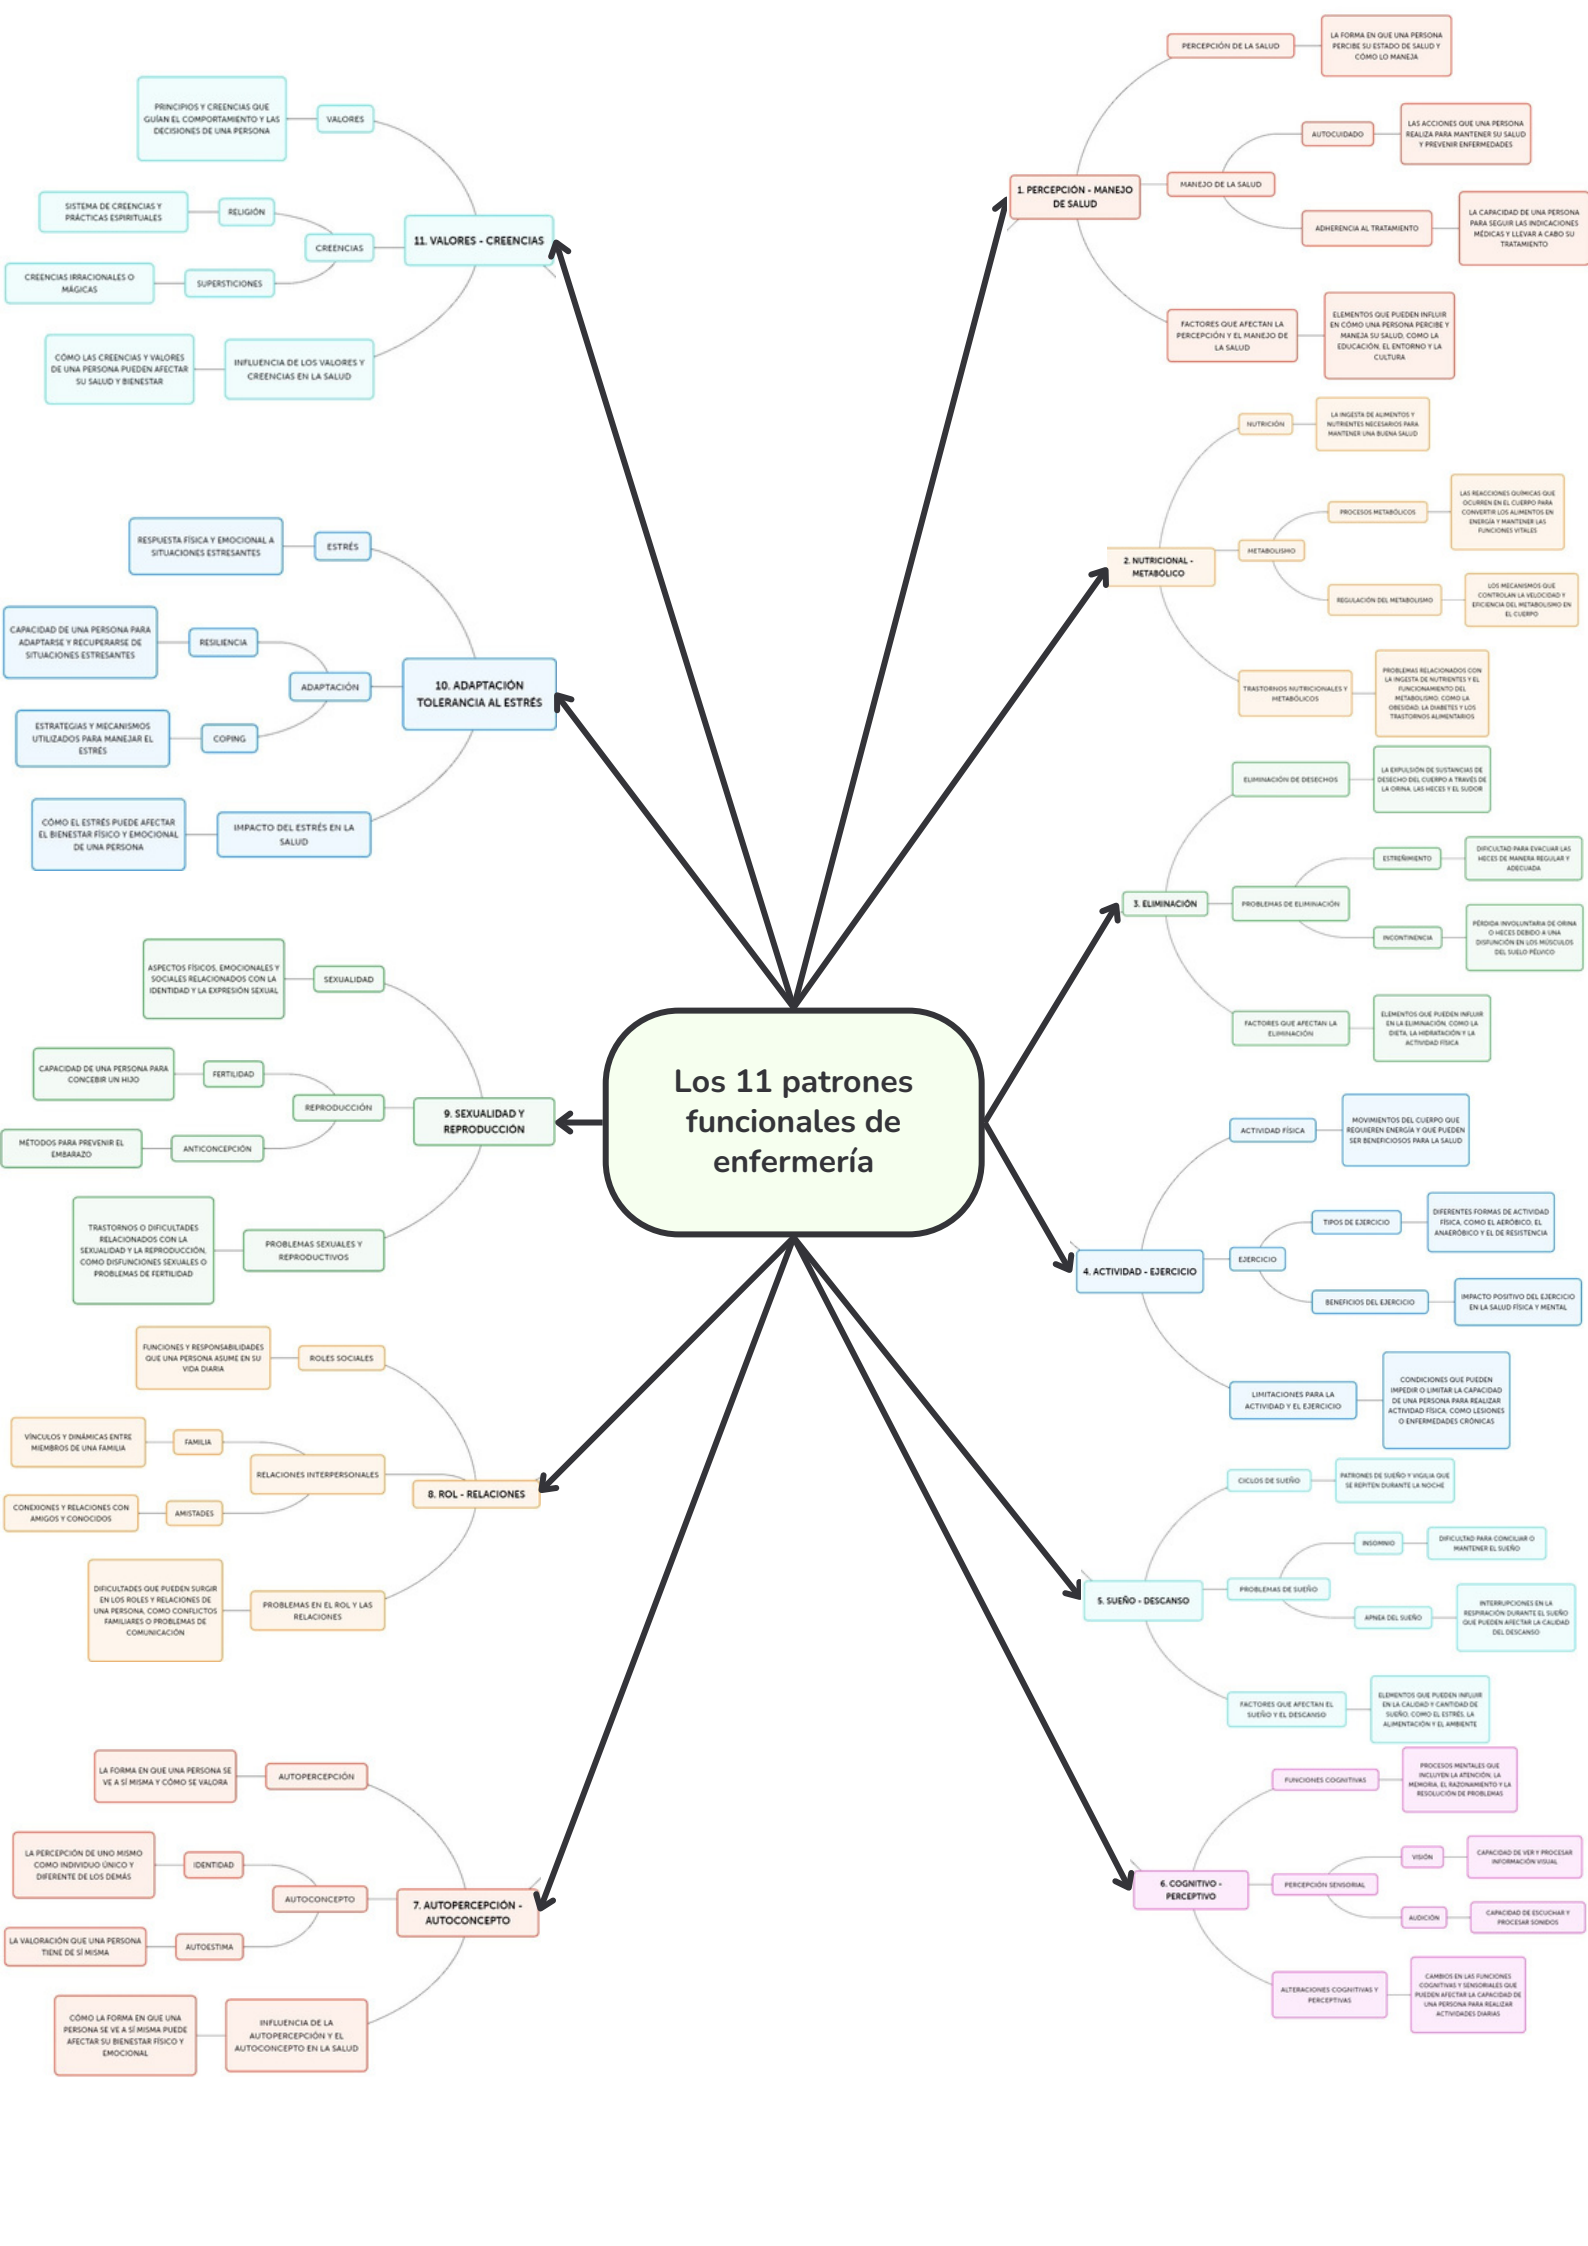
Los 11 patrones funcionales de enfermería

1. PERCEPCIÓN - MANEJO DE SALUD
PERCEPCIÓN DE LA SALUD
LA FORMA EN QUE UNA PERSONA PERCIBE SU ESTADO DE SALUD Y CÓMO LO MANEJA
MANEJO DE LA SALUD
AUTOCUIDADO
LAS ACCIONES QUE UNA PERSONA REALIZA PARA MANTENER SU SALUD Y PREVENIR ENFERMEDADES
ADHERENCIA AL TRATAMIENTO
LA CAPACIDAD DE UNA PERSONA PARA SEGUIR LAS INDICACIONES MÉDICAS Y LLEVAR A CABO SU TRATAMIENTO
FACTORES QUE AFECTAN LA PERCEPCIÓN Y EL MANEJO DE LA SALUD
ELEMENTOS QUE PUEDEN INFLUIR EN CÓMO UNA PERSONA PERCIBE Y MANEJA SU SALUD, COMO LA EDUCACIÓN, EL ENTORNO Y LA CULTURA

2. NUTRICIONAL - METABÓLICO
NUTRICIÓN
LA INGESTA DE ALIMENTOS Y NUTRIENTES NECESARIOS PARA MANTENER UNA BUENA SALUD
METABOLISMO
PROCESOS METABÓLICOS
LAS REACCIONES QUÍMICAS QUE OCURREN EN EL CUERPO PARA CONVERTIR LOS ALIMENTOS EN ENERGÍA Y MANTENER LAS FUNCIONES VITALES
REGULACIÓN DEL METABOLISMO
LOS MECANISMOS QUE CONTROLAN LA VELOCIDAD Y EFICIENCIA DEL METABOLISMO EN EL CUERPO
TRASTORNOS NUTRICIONALES Y METABÓLICOS
PROBLEMAS RELACIONADOS CON LA INGESTA DE NUTRIENTES Y EL FUNCIONAMIENTO DEL METABOLISMO, COMO LA OBESIDAD, LA DIABETES Y LOS TRASTORNOS ALIMENTARIOS

3. ELIMINACIÓN
ELIMINACIÓN DE DESECHOS
LA EXPULSIÓN DE SUSTANCIAS DE DESECHO DEL CUERPO A TRAVÉS DE LA ORINA, LAS HECES Y EL SUDOR
PROBLEMAS DE ELIMINACIÓN
ESTREÑIMIENTO
DIFICULTAD PARA EVACUAR LAS HECES DE MANERA REGULAR Y ADECUADA
INCONTINENCIA
PÉRDIDA INVOLUNTARIA DE ORINA O HECES DEBIDO A UNA DISFUNCIÓN EN LOS MÚSCULOS DEL SUELO PÉLVICO
FACTORES QUE AFECTAN LA ELIMINACIÓN
ELEMENTOS QUE PUEDEN INFLUIR EN LA ELIMINACIÓN, COMO LA DIETA, LA HIDRATACIÓN Y LA ACTIVIDAD FÍSICA

4. ACTIVIDAD - EJERCICIO
ACTIVIDAD FÍSICA
MOVIMIENTOS DEL CUERPO QUE REQUIEREN ENERGÍA Y QUE PUEDEN SER BENEFICIOSOS PARA LA SALUD
EJERCICIO
TIPOS DE EJERCICIO
DIFERENTES FORMAS DE ACTIVIDAD FÍSICA, COMO EL AERÓBICO, EL ANAERÓBICO Y EL DE RESISTENCIA
BENEFICIOS DEL EJERCICIO
IMPACTO POSITIVO DEL EJERCICIO EN LA SALUD FÍSICA Y MENTAL
LIMITACIONES PARA LA ACTIVIDAD Y EL EJERCICIO
CONDICIONES QUE PUEDEN IMPEDIR O LIMITAR LA CAPACIDAD DE UNA PERSONA PARA REALIZAR ACTIVIDAD FÍSICA, COMO LESIONES O ENFERMEDADES CRÓNICAS

5. SUEÑO - DESCANSO
CICLOS DE SUEÑO
PATRONES DE SUEÑO Y VIGILIA QUE SE REPITEN DURANTE LA NOCHE
PROBLEMAS DE SUEÑO
INSOMNIO
DIFICULTAD PARA CONCILIAR O MANTENER EL SUEÑO
APNEA DEL SUEÑO
INTERRUPCIONES EN LA RESPIRACIÓN DURANTE EL SUEÑO QUE PUEDEN AFECTAR LA CALIDAD DEL DESCANSO
FACTORES QUE AFECTAN EL SUEÑO Y EL DESCANSO
ELEMENTOS QUE PUEDEN INFLUIR EN LA CALIDAD Y CANTIDAD DE SUEÑO, COMO EL ESTRÉS, LA ALIMENTACIÓN Y EL AMBIENTE

6. COGNITIVO - PERCEPTIVO
FUNCIONES COGNITIVAS
PROCESOS MENTALES QUE INCLUYEN LA ATENCIÓN, LA MEMORIA, EL RAZONAMIENTO Y LA RESOLUCIÓN DE PROBLEMAS
PERCEPCIÓN SENSORIAL
VISIÓN
CAPACIDAD DE VER Y PROCESAR INFORMACIÓN VISUAL
AUDICIÓN
CAPACIDAD DE ESCUCHAR Y PROCESAR SONIDOS
ALTERACIONES COGNITIVAS Y PERCEPTIVAS
CAMBIOS EN LAS FUNCIONES COGNITIVAS Y SENSORIALES QUE PUEDEN AFECTAR LA CAPACIDAD DE UNA PERSONA PARA REALIZAR ACTIVIDADES DIARIAS

7. AUTOPERCEPCIÓN - AUTOCONCEPTO
AUTOPERCEPCIÓN
LA FORMA EN QUE UNA PERSONA SE VE A SÍ MISMA Y CÓMO SE VALORA
AUTOCONCEPTO
IDENTIDAD
LA PERCEPCIÓN DE UNO MISMO COMO INDIVIDUO ÚNICO Y DIFERENTE DE LOS DEMÁS
AUTOESTIMA
LA VALORACIÓN QUE UNA PERSONA TIENE DE SÍ MISMA
INFLUENCIA DE LA AUTOPERCEPCIÓN Y EL AUTOCONCEPTO EN LA SALUD
CÓMO LA FORMA EN QUE UNA PERSONA SE VE A SÍ MISMA PUEDE AFECTAR SU BIENESTAR FÍSICO Y EMOCIONAL

8. ROL - RELACIONES
ROLES SOCIALES
FUNCIONES Y RESPONSABILIDADES QUE UNA PERSONA ASUME EN SU VIDA DIARIA
RELACIONES INTERPERSONALES
FAMILIA
VÍNCULOS Y DINÁMICAS ENTRE MIEMBROS DE UNA FAMILIA
AMISTADES
CONEXIONES Y RELACIONES CON AMIGOS Y CONOCIDOS
PROBLEMAS EN EL ROL Y LAS RELACIONES
DIFICULTADES QUE PUEDEN SURGIR EN LOS ROLES Y RELACIONES DE UNA PERSONA, COMO CONFLICTOS FAMILIARES O PROBLEMAS DE COMUNICACIÓN

9. SEXUALIDAD Y REPRODUCCIÓN
SEXUALIDAD
ASPECTOS FÍSICOS, EMOCIONALES Y SOCIALES RELACIONADOS CON LA IDENTIDAD Y LA EXPRESIÓN SEXUAL
REPRODUCCIÓN
FERTILIDAD
CAPACIDAD DE UNA PERSONA PARA CONCEBIR UN HIJO
ANTICONCEPCIÓN
MÉTODOS PARA PREVENIR EL EMBARAZO
PROBLEMAS SEXUALES Y REPRODUCTIVOS
TRASTORNOS O DIFICULTADES RELACIONADOS CON LA SEXUALIDAD Y LA REPRODUCCIÓN, COMO DISFUNCIONES SEXUALES O PROBLEMAS DE FERTILIDAD

10. ADAPTACIÓN TOLERANCIA AL ESTRÉS
ESTRÉS
RESPUESTA FÍSICA Y EMOCIONAL A SITUACIONES ESTRESANTES
ADAPTACIÓN
RESILIENCIA
CAPACIDAD DE UNA PERSONA PARA ADAPTARSE Y RECUPERARSE DE SITUACIONES ESTRESANTES
COPING
ESTRATEGIAS Y MECANISMOS UTILIZADOS PARA MANEJAR EL ESTRÉS
IMPACTO DEL ESTRÉS EN LA SALUD
CÓMO EL ESTRÉS PUEDE AFECTAR EL BIENESTAR FÍSICO Y EMOCIONAL DE UNA PERSONA

11. VALORES - CREENCIAS
VALORES
PRINCIPIOS Y CREENCIAS QUE GUÍAN EL COMPORTAMIENTO Y LAS DECISIONES DE UNA PERSONA
CREENCIAS
RELIGIÓN
SISTEMA DE CREENCIAS Y PRÁCTICAS ESPIRITUALES
SUPERSTICIONES
CREENCIAS IRRACIONALES O MÁGICAS
INFLUENCIA DE LOS VALORES Y CREENCIAS EN LA SALUD
CÓMO LAS CREENCIAS Y VALORES DE UNA PERSONA PUEDEN AFECTAR SU SALUD Y BIENESTAR